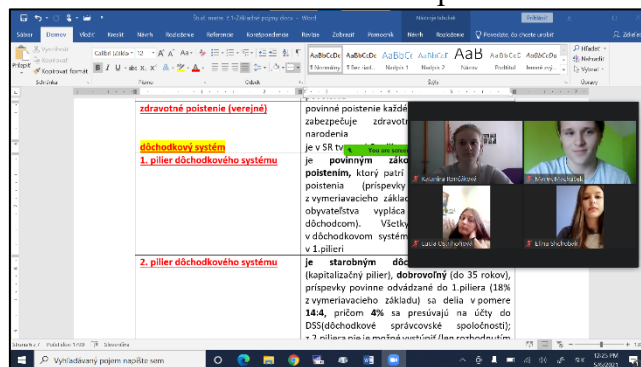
Súbor Domov Vložiť Kresliť Návrh Rozloženie Referencie Korešpondencia Revízia Zobraziť Pomocník Návrh Rozloženie Povedzte, čo chcete urobiť

Finančné matematika 1-Základné pojmy docx - Word

Prihlásiť

Vystrihnúť Kopírovať Kopírovať formát Prilepiť Schránka

Calibri (Základ) 12 Písmo Odsek

AaBbCcDc 1 Normálny AaBbCcDc 1 Bez riadk... AaBbCc Nadpis 1 AaBbCcC Nadpis 2 AaB Názov AaBbCcD Podtitul AaBbCcDc Jemné zvý... Štýly

Hľadať Nahradiť Vybrať Úpravy

zdravotné poistenie (verejné)

povinné poistenie každé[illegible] zabezpečuje zdravotn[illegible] narodenia je v SR tv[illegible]

dôchodkový systém

1. pilier dôchodkového systému

je povinným záko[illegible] poistením, ktorý patrí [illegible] poistenia (príspevky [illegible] z vymeriavacieho základ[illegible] obyvateľstva vypláca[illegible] dôchodcom). Všetky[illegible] v dôchodkovom systém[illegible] v 1.pilieri

You are screen

Katarína Barčáková

Marek Mackablek

Lucia Galchortová

Ema Slebodník

2. pilier dôchodkového systému

je starobným dôc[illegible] (kapitalizačný pilier), dobrovoľný (do 35 rokov), príspevky povinne odvádzané do 1.piliera (18% z vymeriavacieho základu) sa delia v pomere 14:4, pričom 4% sa presúvajú na účty do DSS(dôchodkové správcovské spoločnosti); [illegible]

Strana 1 z 2 Počet slov: 1/338 Slovenčina

Vyhľadávaný pojem napíšte sem

12:25 PM 5/6/2021